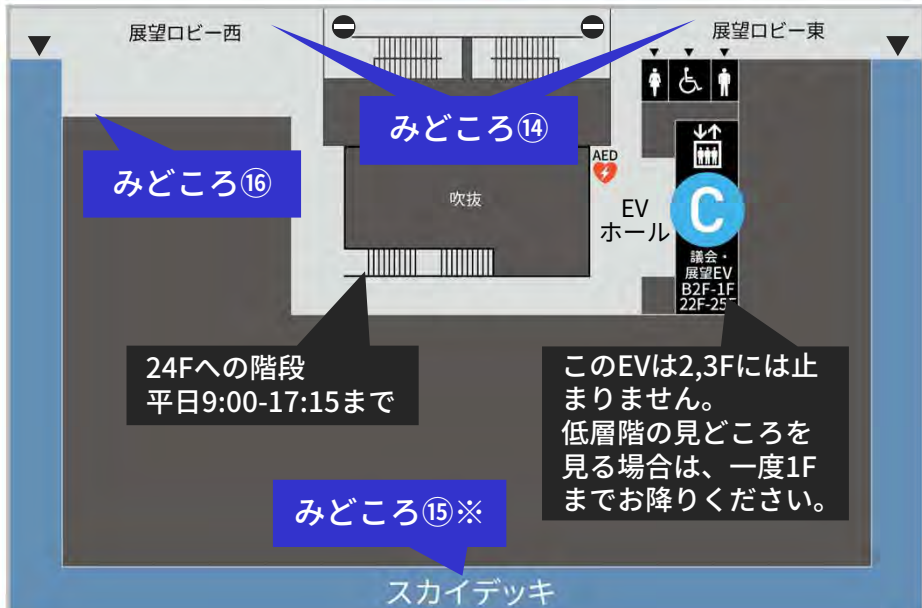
展望ロビー西

展望ロビー東

みどころ⑭

みどころ⑯

AED

吹抜

EV
ホール

C

議会・
展望EV
B2F-1F
22F-25F

24Fへの階段
平日9:00-17:15まで

このEVは2,3Fには止まりません。
低層階の見どころを見る場合は、一度1Fまでお降りください。

みどころ⑮※

スカイデッキ